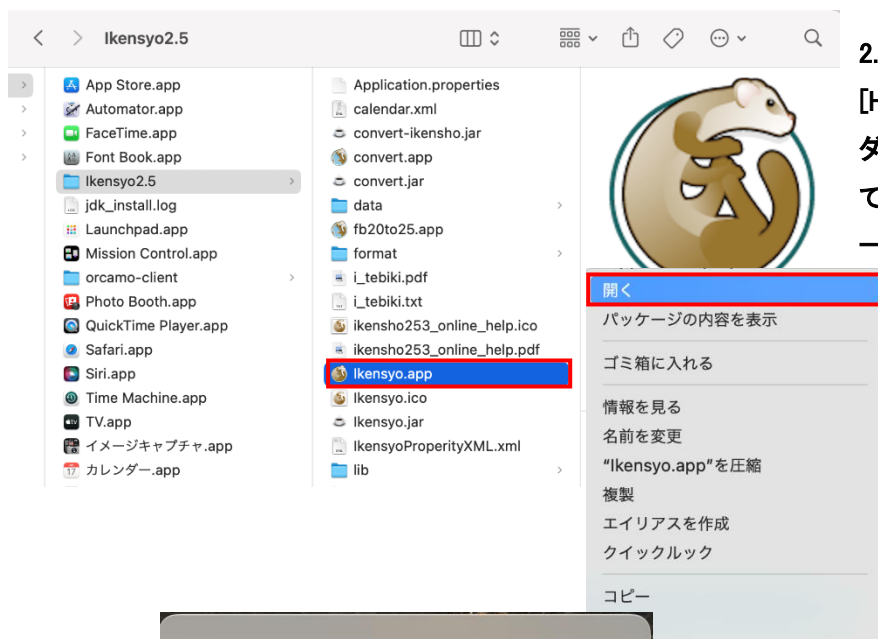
Ikensyo2.5

App Store.app
Automator.app
FaceTime.app
Font Book.app
Ikensyo2.5
jdk_install.log
Launchpad.app
Mission Control.app
orcamo-client
Photo Booth.app
QuickTime Player.app
Safari.app
Siri.app
Time Machine.app
TV.app
イメージキャプチャ.app
カレンダー.app

Application.properties
calendar.xml
convert-ikensho.jar
convert.app
convert.jar
data
fb20to25.app
format
i_tebiki.pdf
i_tebiki.txt
ikensho253_online_help.ico
ikensho253_online_help.pdf
Ikensyo.app
Ikensyo.ico
Ikensyo.jar
IkensyoProperityXML.xml
lib

開く
パッケージの内容を表示
ゴミ箱に入れる
情報を見る
名前を変更
"Ikensyo.app"を圧縮
複製
エイリアスを作成
クイックルック
コピー

2.
[I
ダ
て
ー